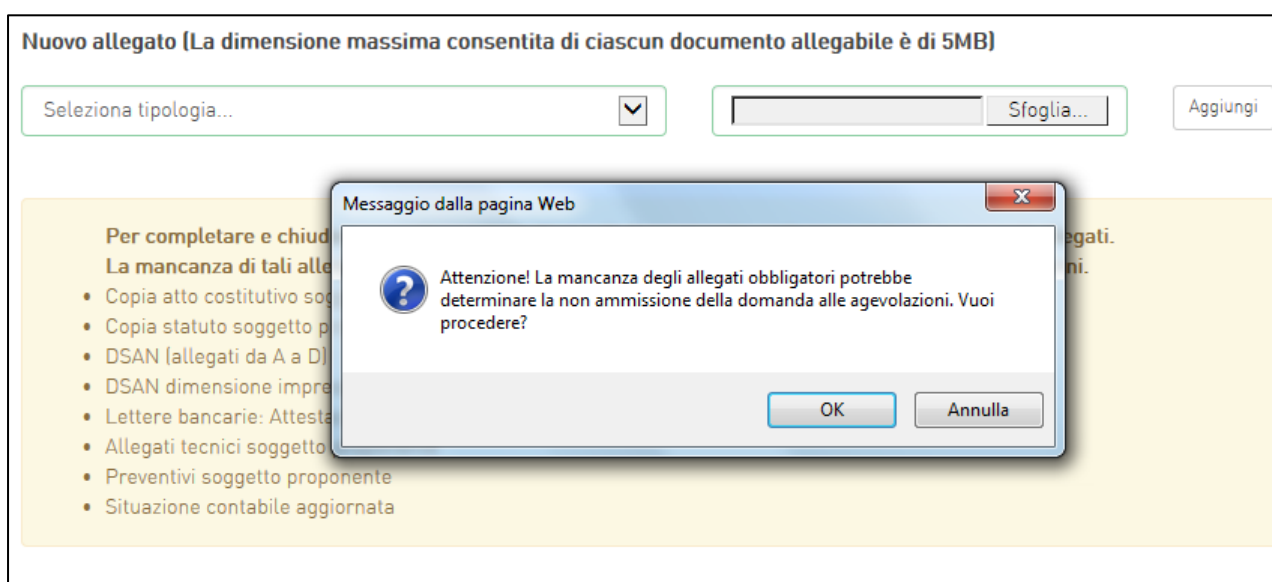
Nuovo allegato (La dimensione massima consentita di ciascun documento allegabile è di 5MB)

Seleziona tipologia...

Sfoglia...

Aggiungi

Per completare e chiud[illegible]egati.
La mancanza di tali alle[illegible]ni.

- Copia atto costitutivo sog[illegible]
- Copia statuto soggetto p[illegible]
- DSAN (allegati da A a D)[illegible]
- DSAN dimensione impre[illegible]
- Lettere bancarie: Attesta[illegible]
- Allegati tecnici soggetto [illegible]
- Preventivi soggetto proponente
- Situazione contabile aggiornata

Messaggio dalla pagina Web

Attenzione! La mancanza degli allegati obbligatori potrebbe determinare la non ammissione della domanda alle agevolazioni. Vuoi procedere?

OK

Annulla